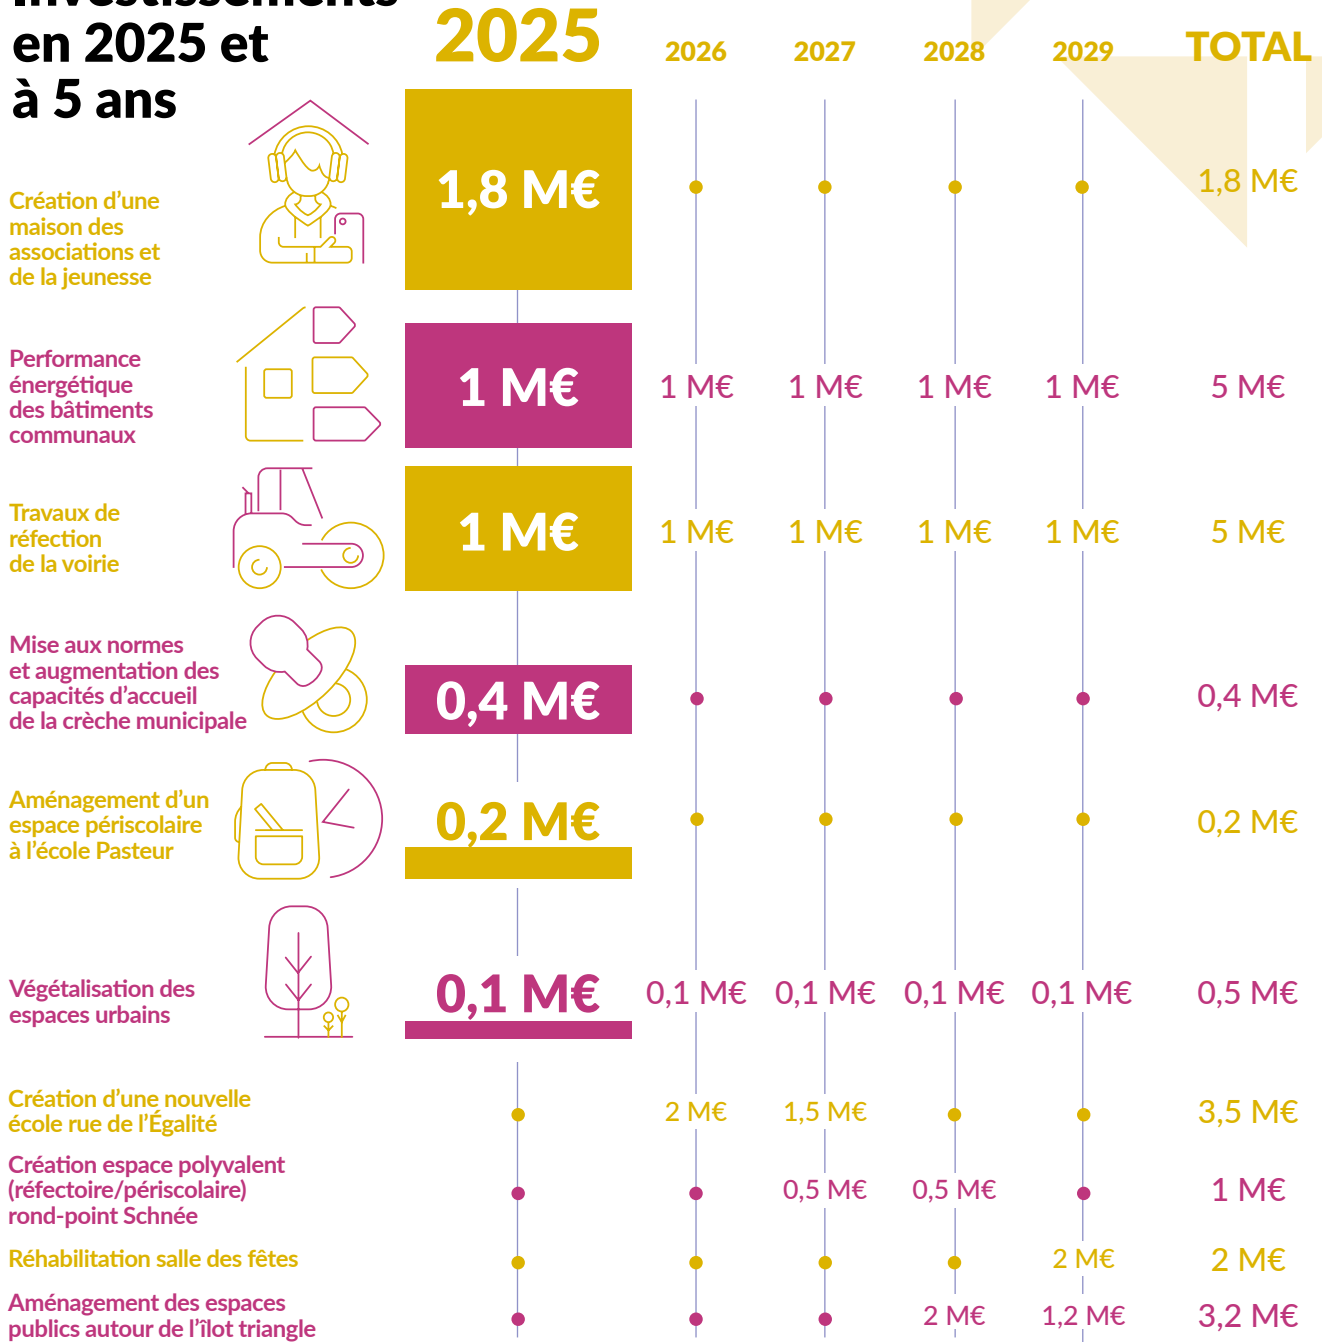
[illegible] en 2025 et à 5 ans

| | 2025 | 2026 | 2027 | 2028 | 2029 | TOTAL |
|---|---|---|---|---|---|---|
| Création d'une maison des associations et de la jeunesse | 1,8 M€ | | | | | 1,8 M€ |
| Performance énergétique des bâtiments communaux | 1 M€ | 1 M€ | 1 M€ | 1 M€ | 1 M€ | 5 M€ |
| Travaux de réfection de la voirie | 1 M€ | 1 M€ | 1 M€ | 1 M€ | 1 M€ | 5 M€ |
| Mise aux normes et augmentation des capacités d'accueil de la crèche municipale | 0,4 M€ | | | | | 0,4 M€ |
| Aménagement d'un espace périscolaire à l'école Pasteur | 0,2 M€ | | | | | 0,2 M€ |
| Végétalisation des espaces urbains | 0,1 M€ | 0,1 M€ | 0,1 M€ | 0,1 M€ | 0,1 M€ | 0,5 M€ |
| Création d'une nouvelle école rue de l'Égalité | | 2 M€ | 1,5 M€ | | | 3,5 M€ |
| Création espace polyvalent (réfectoire/périscolaire) rond-point Schnée | | | 0,5 M€ | 0,5 M€ | | 1 M€ |
| Réhabilitation salle des fêtes | | | | | 2 M€ | 2 M€ |
| Aménagement des espaces publics autour de l'îlot triangle | | | | 2 M€ | 1,2 M€ | 3,2 M€ |